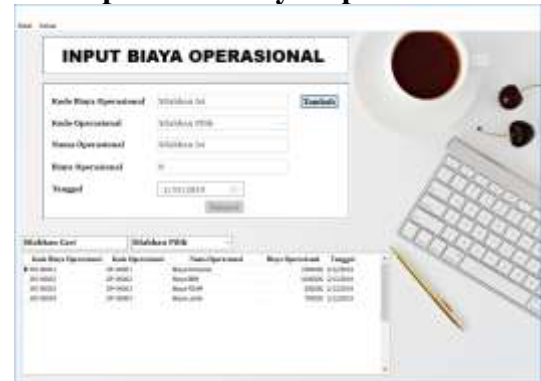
INPUT BIAYA OPERASIONAL

Kode Biaya Operasional
Silahkan Isi
Tambah

Kode Operasional
Silahkan Pilih

Nama Operasional
Silahkan Isi

Biaya Operasional
0

Tanggal
2/12/2019

Simpan

Silahkan Cari
Silahkan Pilih

| Kode Biaya Operasional | Kode Operasional | Nama Operasional | Biaya Operasional | Tanggal |
|---|---|---|---|---|
| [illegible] | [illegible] | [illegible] | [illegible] | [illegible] |
| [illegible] | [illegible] | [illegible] | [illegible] | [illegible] |
| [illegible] | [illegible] | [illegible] | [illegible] | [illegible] |
| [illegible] | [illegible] | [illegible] | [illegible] | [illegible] |